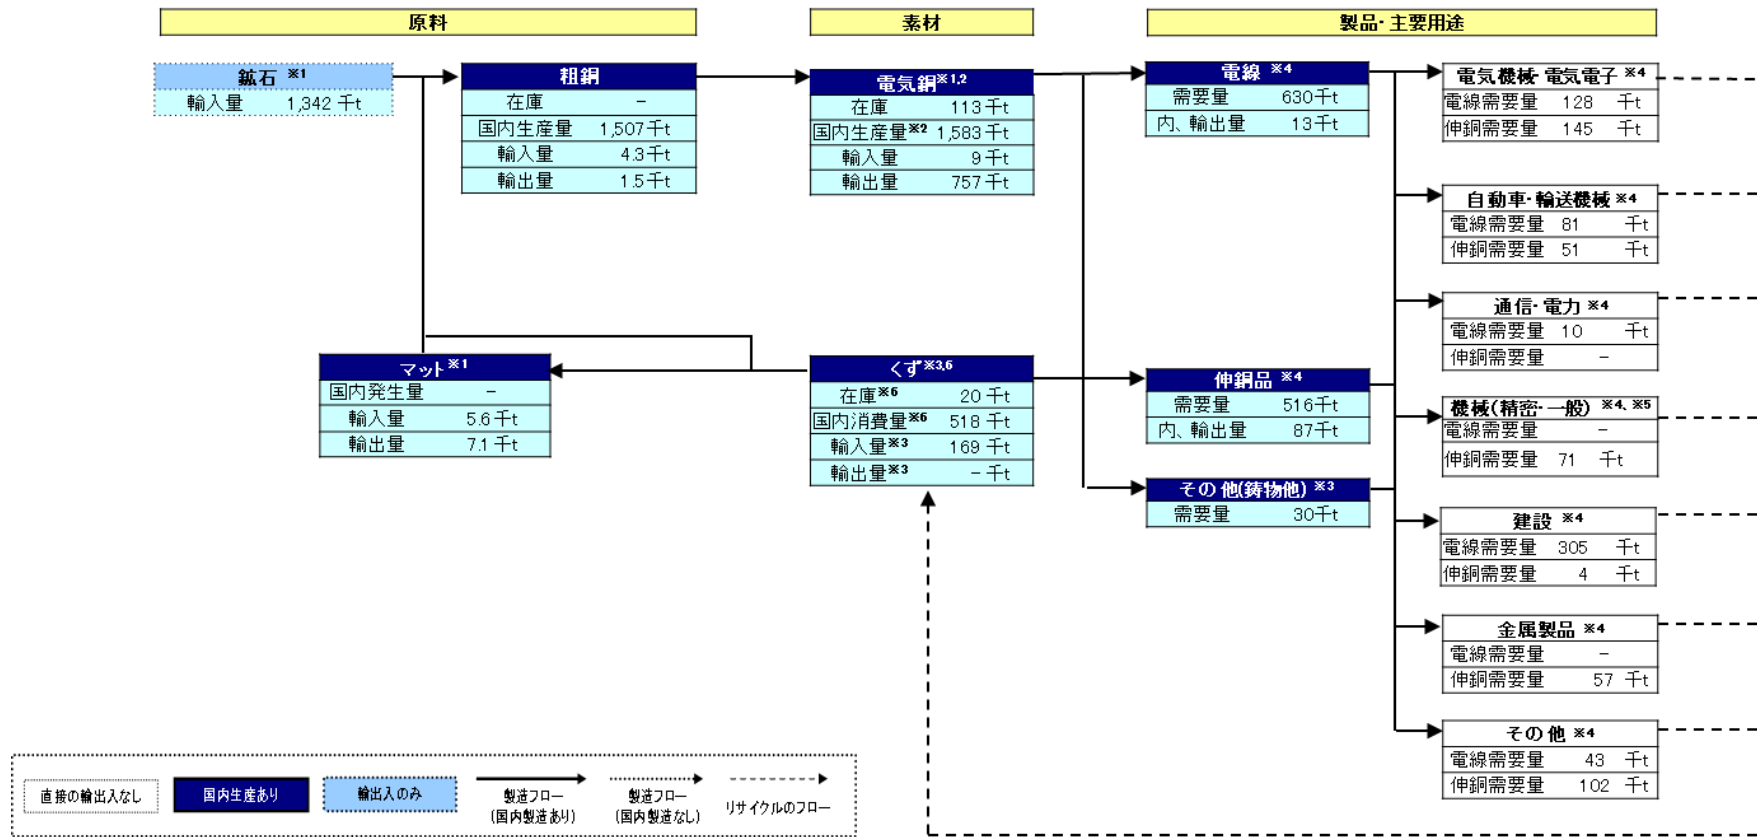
原料

素材

製品・主要用途

鉱石 ※1
| 輸入量 | 1,342 千t |

粗銅
| 在庫 | – |
|---|---|
| 国内生産量 | 1,507 千t |
| 輸入量 | 4.3 千t |
| 輸出量 | 1.5 千t |

電気銅※1,2
| 在庫 | 113 千t |
|---|---|
| 国内生産量※2 | 1,583 千t |
| 輸入量 | 9 千t |
| 輸出量 | 757 千t |

電線 ※4
| 需要量 | 630千t |
|---|---|
| 内、輸出量 | 13千t |

電気機械・電気電子 ※4
| 電線需要量 | 128 千t |
|---|---|
| 伸銅需要量 | 145 千t |

自動車・輸送機械 ※4
| 電線需要量 | 81 千t |
|---|---|
| 伸銅需要量 | 51 千t |

通信・電力 ※4
| 電線需要量 | 10 千t |
|---|---|
| 伸銅需要量 | – |

マット※1
| 国内発生量 | – |
|---|---|
| 輸入量 | 5.6 千t |
| 輸出量 | 7.1 千t |

くず※3,6
| 在庫※6 | 20 千t |
|---|---|
| 国内消費量※6 | 518 千t |
| 輸入量※3 | 169 千t |
| 輸出量※3 | – 千t |

伸銅品 ※4
| 需要量 | 516千t |
|---|---|
| 内、輸出量 | 87千t |

機械(精密・一般) ※4, ※5
| 電線需要量 | – |
|---|---|
| 伸銅需要量 | 71 千t |

その他(鋳物他) ※3
| 需要量 | 30千t |

建設 ※4
| 電線需要量 | 305 千t |
|---|---|
| 伸銅需要量 | 4 千t |

金属製品 ※4
| 電線需要量 | – |
|---|---|
| 伸銅需要量 | 57 千t |

その他 ※4
| 電線需要量 | 43 千t |
|---|---|
| 伸銅需要量 | 102 千t |

直接の輸出入なし
国内生産あり
輸出入のみ
製造フロー (国内製造あり)
製造フロー (国内製造なし)
リサイクルのフロー